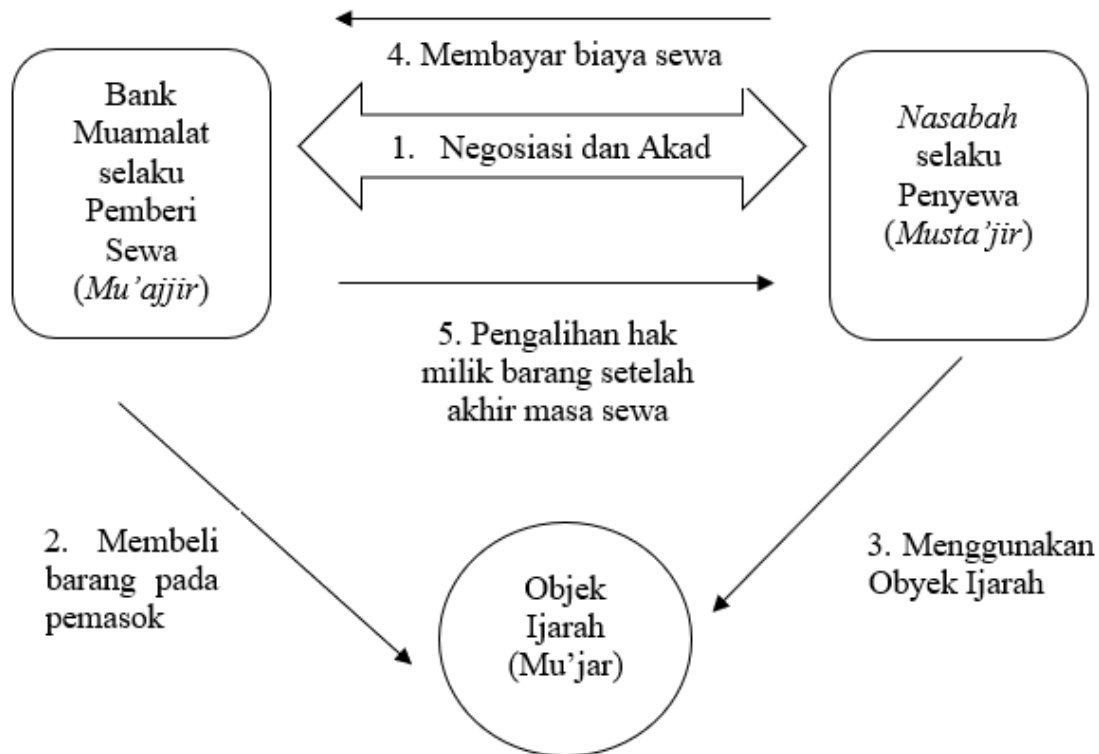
4. Membayar biaya sewa

Bank Muamalat selaku Pemberi Sewa (Mu'ajjir)

1. Negosiasi dan Akad

Nasabah selaku Penyewa (Musta'jir)

5. Pengalihan hak milik barang setelah akhir masa sewa

2. Membeli barang pada pemasok

Objek Ijarah (Mu'jar)

3. Menggunakan Obyek Ijarah